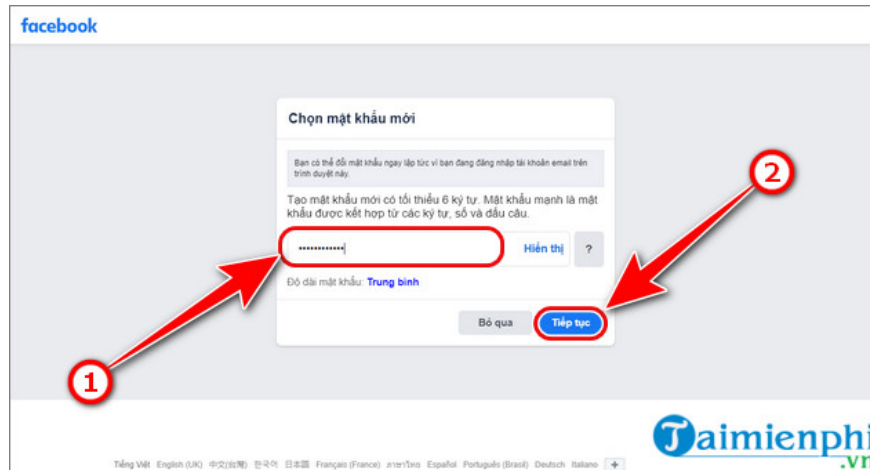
facebook

Chọn mật khẩu mới

Bạn có thể đổi mật khẩu ngay lập tức vì bạn đang đăng nhập tài khoản email trên trình duyệt này.

Tạo mật khẩu mới có tối thiểu 6 ký tự. Mật khẩu mạnh là mật khẩu được kết hợp từ các ký tự, số và dấu câu.

•••••••••••• Hiển thị ?

Độ dài mật khẩu: Trung bình

Bỏ qua Tiếp tục

1

2

Taimienphi .vn

Tiếng Việt English (UK) 中文(台灣) 한국어 日本語 Français (France) ภาษาไทย Español Português (Brasil) Deutsch Italiano +